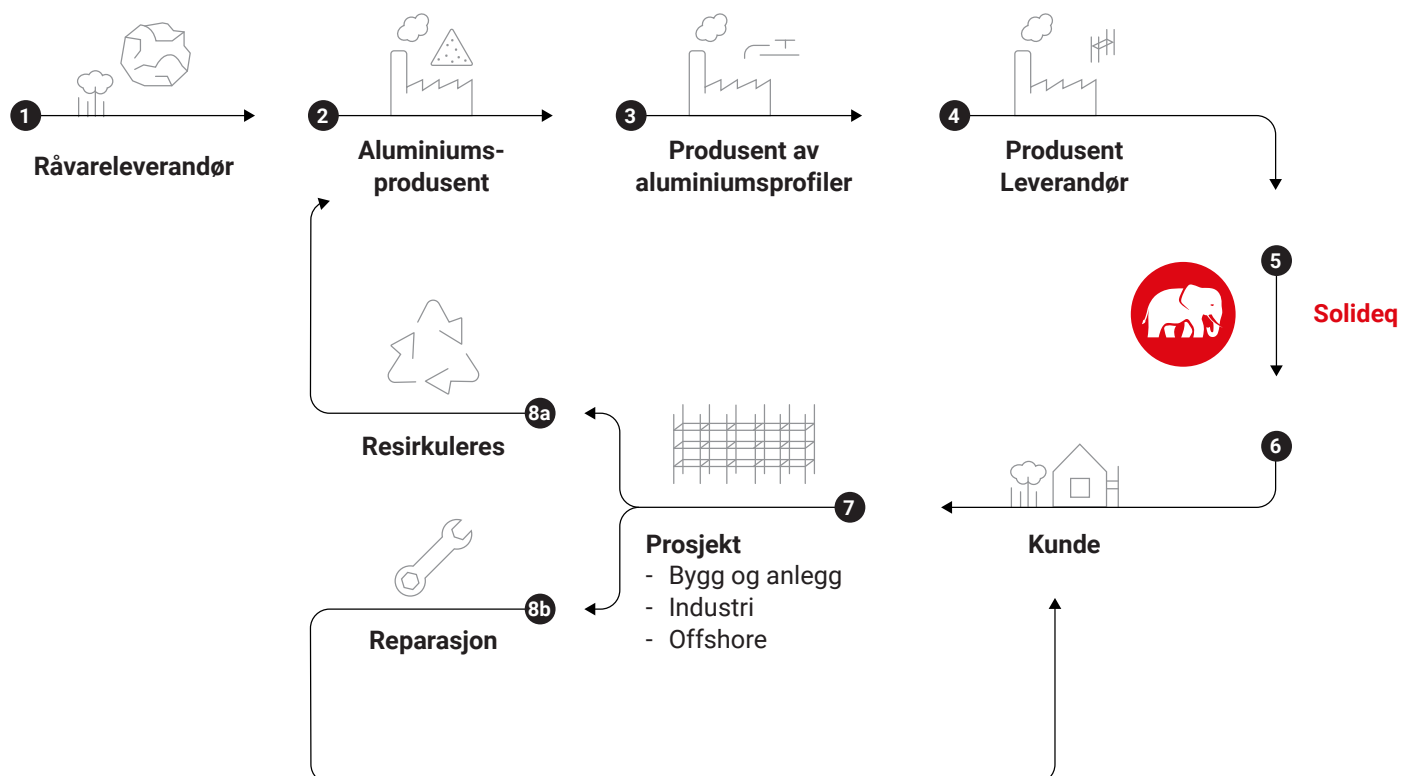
1
Råvareleverandør

2
Aluminiumsprodusent

3
Produsent av aluminiumsprofiler

4
Produsent Leverandør

5
Solideq

6
Kunde

7
Prosjekt
- Bygg og anlegg
- Industri
- Offshore

8a
Resirkuleres

8b
Reparasjon